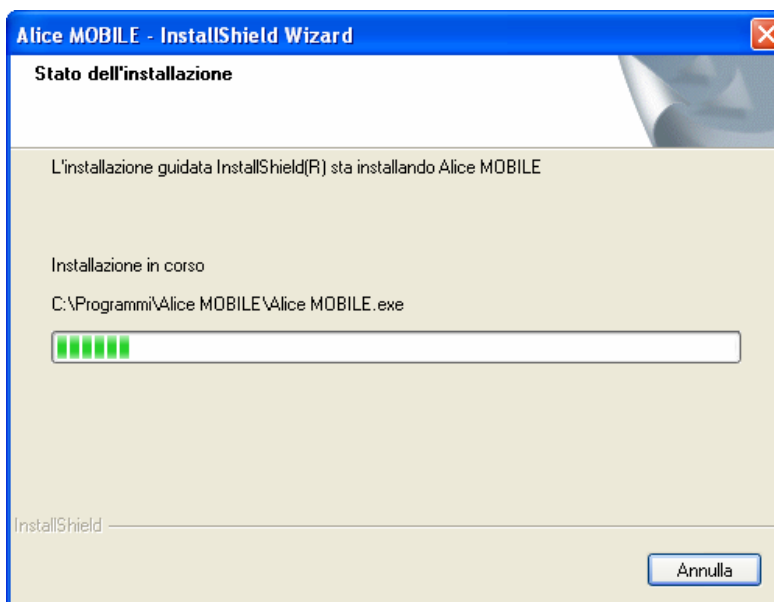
Alice MOBILE - InstallShield Wizard

Stato dell'installazione

L'installazione guidata InstallShield(R) sta installando Alice MOBILE

Installazione in corso

C:\Programmi\Alice MOBILE\Alice MOBILE.exe

InstallShield

Annulla